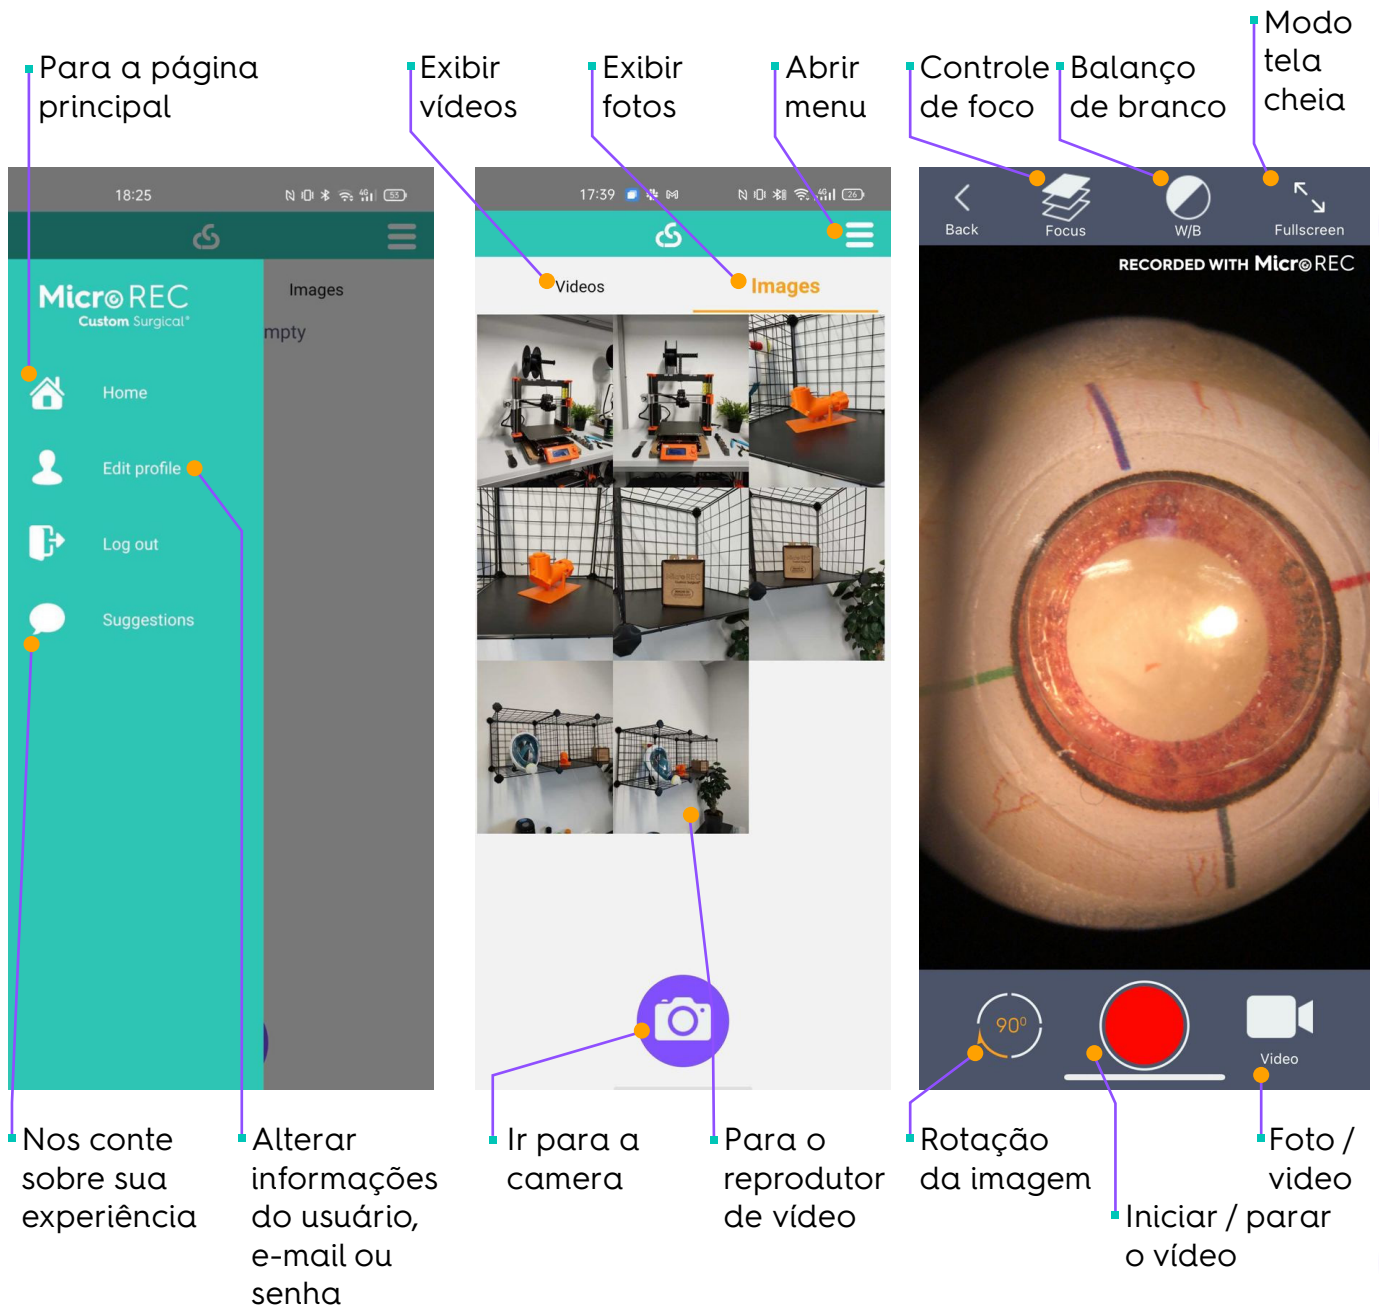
Para a página principal

Exibir vídeos

Exibir fotos

Abrir menu

Controle de foco

Balanço de branco

Modo tela cheia

18:25

MicroREC
Custom Surgical

Home

Edit profile

Log out

Suggestions

Images

mpty

17:39

Videos

Images

Back

Focus

W/B

Fullscreen

RECORDED WITH MicroREC

90º

Video

Nos conte sobre sua experiência

Alterar informações do usuário, e-mail ou senha

Ir para a camera

Para o reprodutor de vídeo

Rotação da imagem

Iniciar / parar o vídeo

Foto / video